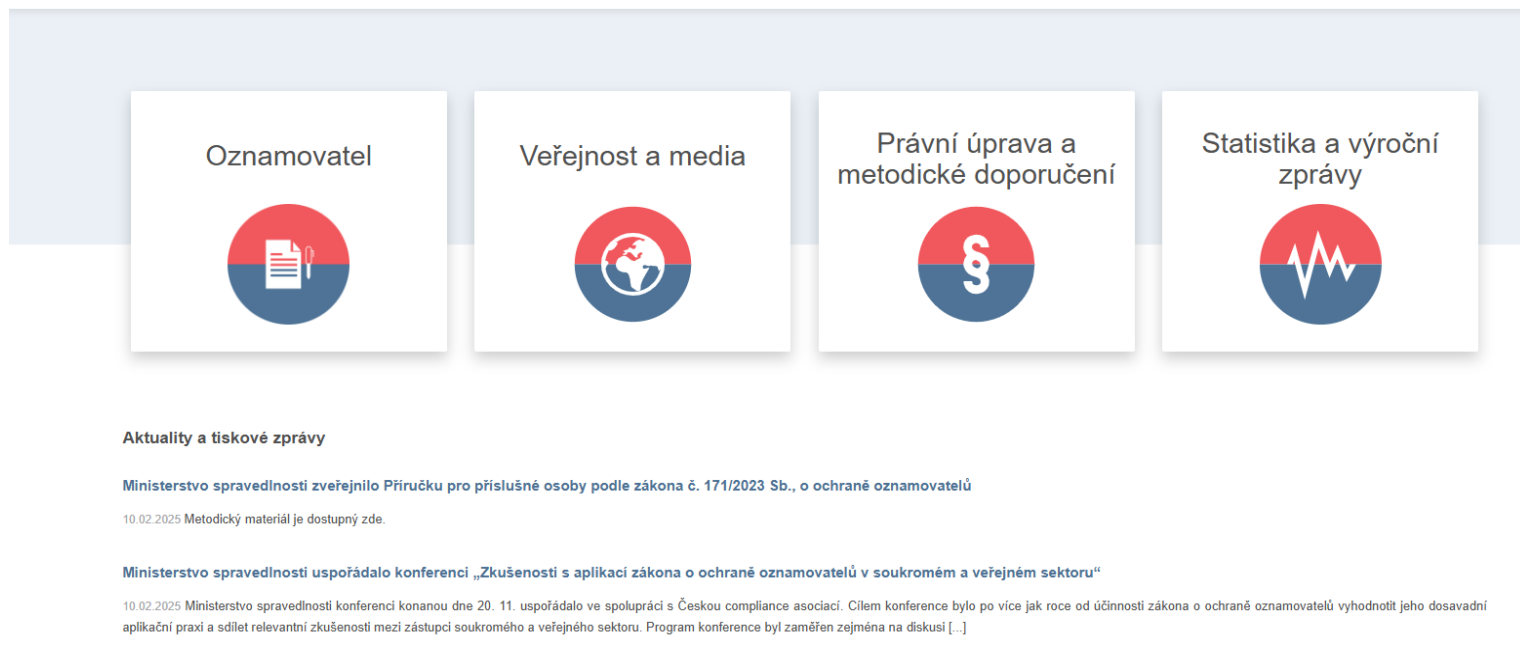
Oznamovatel

Veřejnost a media

Právní úprava a metodické doporučení

Statistika a výroční zprávy

§

Aktuality a tiskové zprávy

Ministerstvo spravedlnosti zveřejnilo Příručku pro příslušné osoby podle zákona č. 171/2023 Sb., o ochraně oznamovatelů

10.02.2025 Metodický materiál je dostupný zde.

Ministerstvo spravedlnosti uspořádalo konferenci „Zkušenosti s aplikací zákona o ochraně oznamovatelů v soukromém a veřejném sektoru“

10.02.2025 Ministerstvo spravedlnosti konferenci konanou dne 20. 11. uspořádalo ve spolupráci s Českou compliance asociací. Cílem konference bylo po více jak roce od účinnosti zákona o ochraně oznamovatelů vyhodnotit jeho dosavadní aplikační praxi a sdílet relevantní zkušenosti mezi zástupci soukromého a veřejného sektoru. Program konference byl zaměřen zejména na diskusi [...]